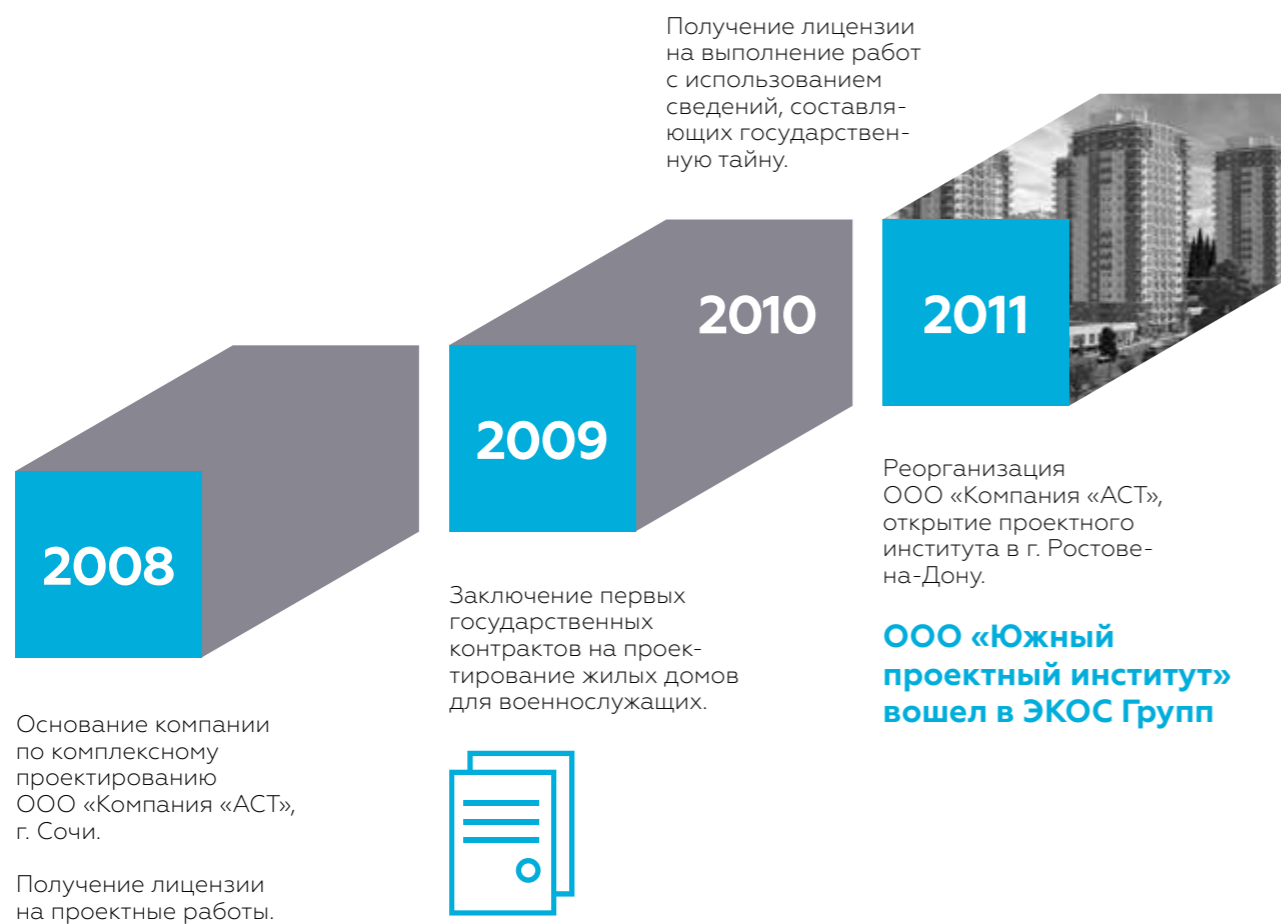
Получение лицензии на выполнение работ с использованием сведений, составляющих государственную тайну.

2010

2011

2009

2008

Реорганизация ООО «Компания «АСТ», открытие проектного института в г. Ростове-на-Дону.

ООО «Южный проектный институт» вошел в ЭКОС Групп

Заключение первых государственных контрактов на проектирование жилых домов для военнослужащих.

Основание компании по комплексному проектированию ООО «Компания «АСТ», г. Сочи.

Получение лицензии на проектные работы.